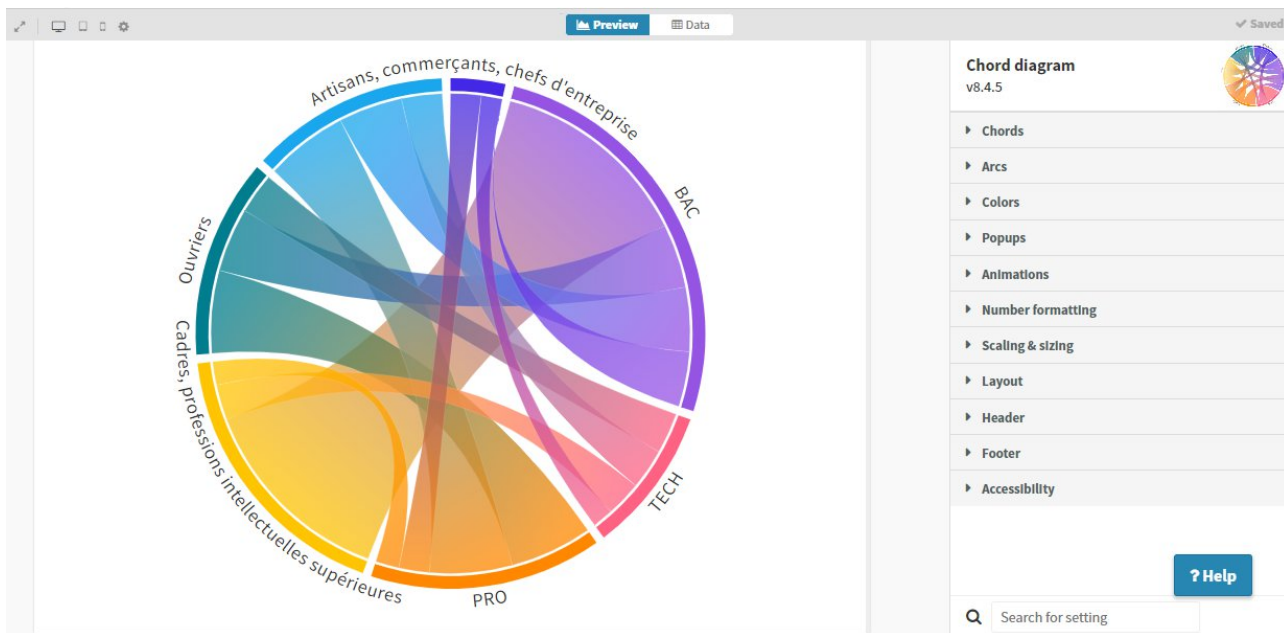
Preview
Data
Saved

Artisans, commerçants, chefs d'entreprise
BAC
Ouvriers
Cadres, professions intellectuelles supérieures
PRO
TECH

Chord diagram
v8.4.5

Chords
Arcs
Colors
Popups
Animations
Number formatting
Scaling & sizing
Layout
Header
Footer
Accessibility

? Help

Search for setting